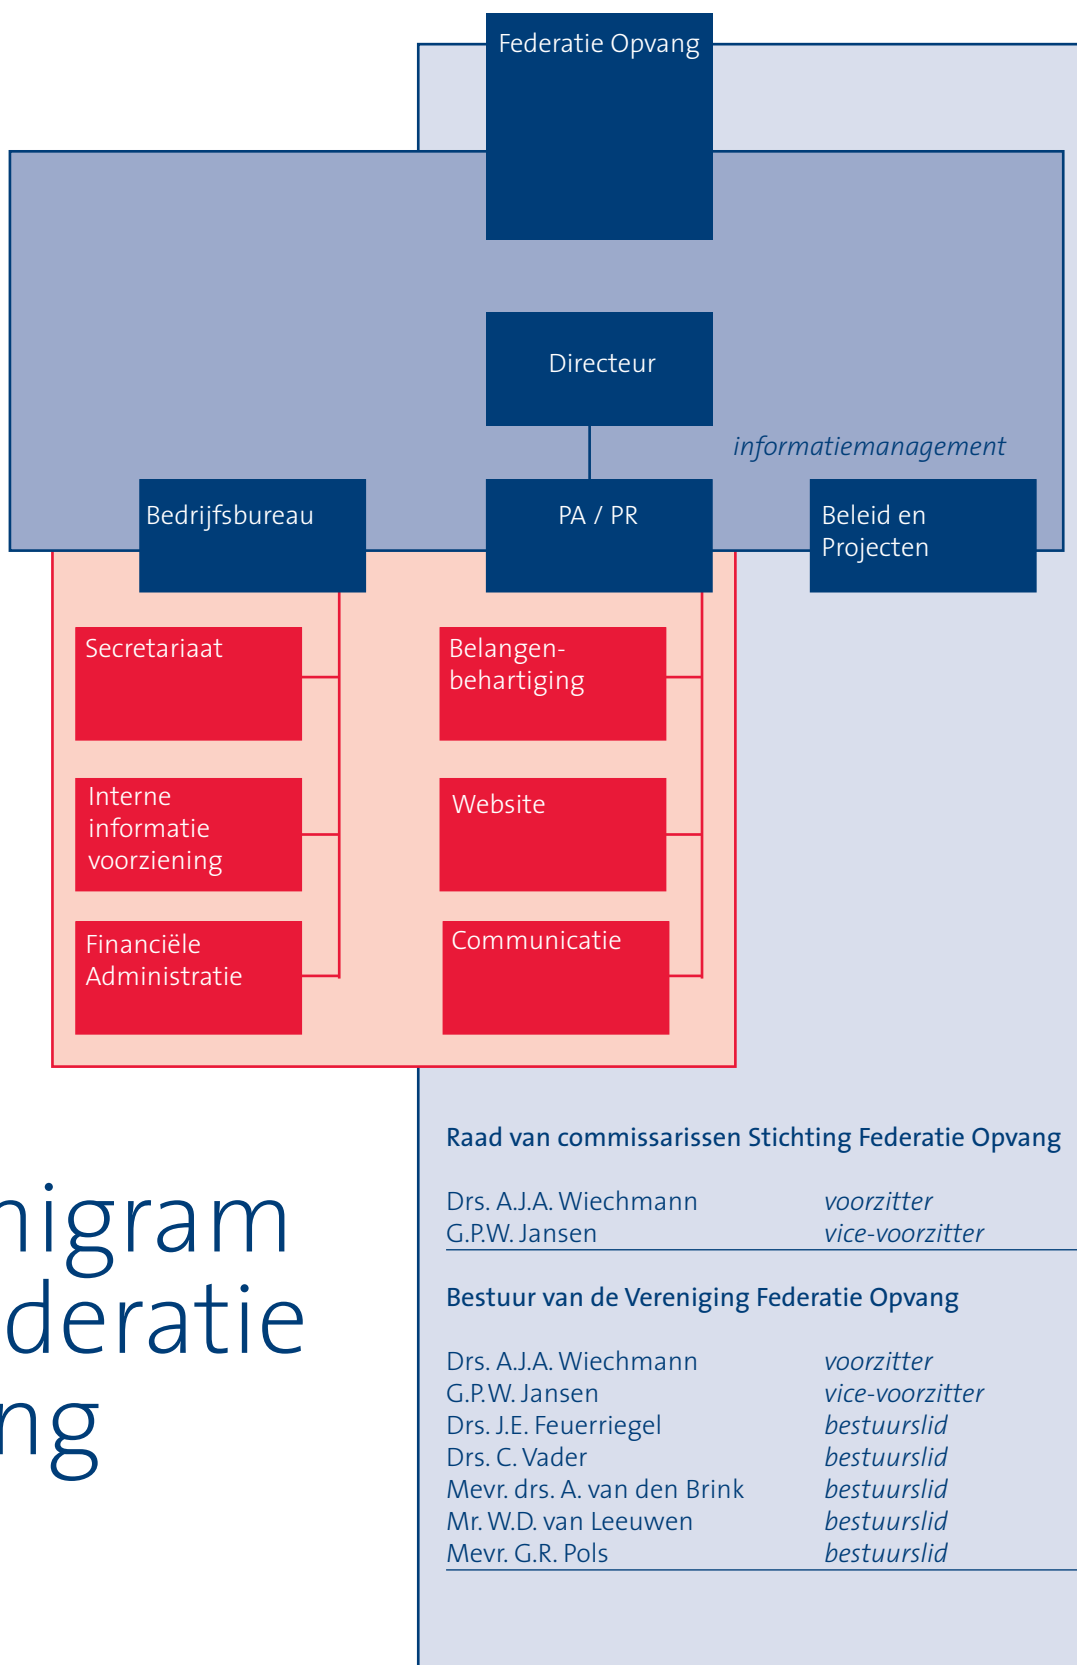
Federatie Opvang

Directeur

informatiemanagement

Bedrijfsbureau

PA / PR

Beleid en Projecten

Secretariaat

Interne informatie voorziening

Financiële Administratie

Belangenbehartiging

Website

Communicatie

nigram
deratie
ng

Raad van commissarissen Stichting Federatie Opvang

| | |
|---|---|
| Drs. A.J.A. Wiechmann | voorzitter |
| G.P.W. Jansen | vice-voorzitter |

Bestuur van de Vereniging Federatie Opvang

| | |
|---|---|
| Drs. A.J.A. Wiechmann | voorzitter |
| G.P.W. Jansen | vice-voorzitter |
| Drs. J.E. Feuerriegel | bestuurslid |
| Drs. C. Vader | bestuurslid |
| Mevr. drs. A. van den Brink | bestuurslid |
| Mr. W.D. van Leeuwen | bestuurslid |
| Mevr. G.R. Pols | bestuurslid |